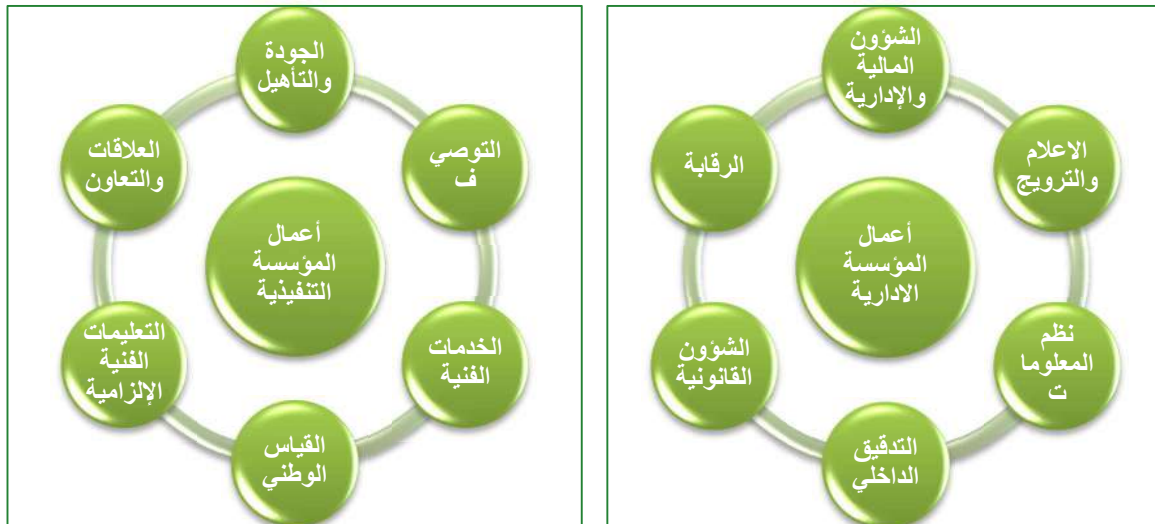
أعمال المؤسسة الادارية

الشؤون المالية والإدارية

الاعلام والترويج

نظم المعلوما ت

التدقيق الداخلي

الشؤون القانونية

الرقابة

أعمال المؤسسة التنفيذية

الجودة والتأهيل

التوصي ف

الخدمات الفنية

القياس الوطني

التعليمات الفنية الإلزامية

العلاقات والتعاون